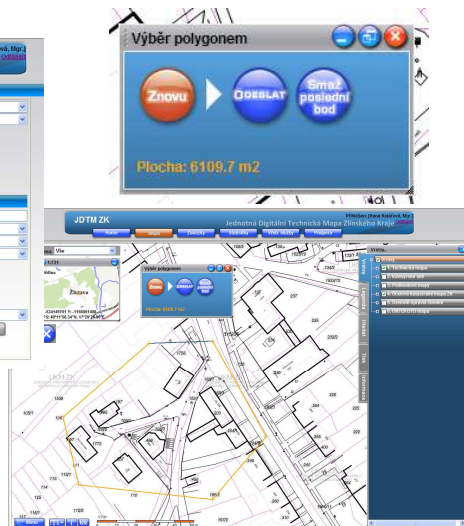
Výběr polygonem

Znovu

ODESLAT

Smaž poslední bod

Plocha: 6109.7 m2

JDTM ZK

Jednotná Digitální Technická Mapa Zlínského Kraje

Přihlášen: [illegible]

Výběr polygonem

Znovu

ODESLAT

Smaž poslední bod

Plocha: 6109.7 m2

Vše

Vrstvy

Technická mapa

Katastrální mapa

Podkladová mapa

Zlínsko

UKM ZK

UKM ZK